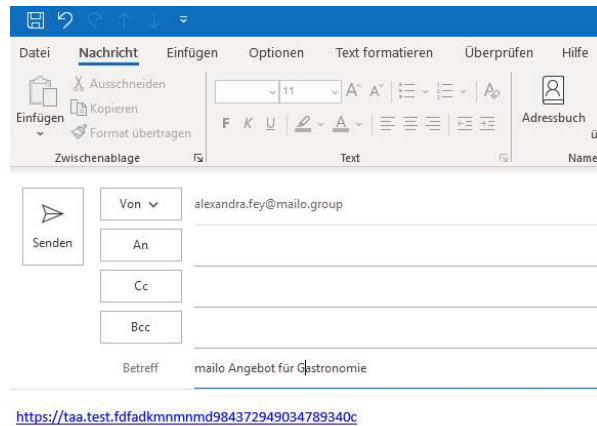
Datei Nachricht Einfügen Optionen Text formatieren Überprüfen Hilfe

Einfügen
Ausschneiden
Kopieren
Format übertragen
Zwischenablage

11
F K U
Text

Adressbuch
Name

Senden
Von
alexandra.fey@mailo.group
An
Cc
Bcc
Betreff
mailo Angebot für Gastronomie

https://taa.test.fdfadkmnmnmd984372949034789340c